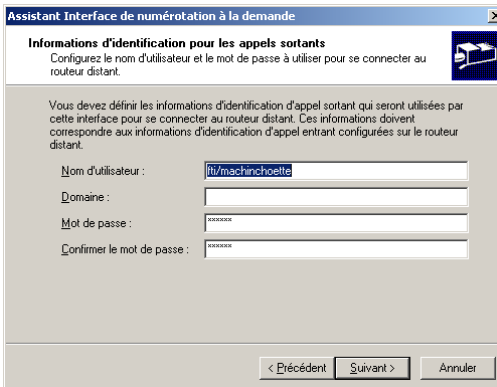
Assistant Interface de numérotation à la demande

Informations d'identification pour les appels sortants

Configurez le nom d'utilisateur et le mot de passe à utiliser pour se connecter au routeur distant.

Vous devez définir les informations d'identification d'appel sortant qui seront utilisées par cette interface pour se connecter au routeur distant. Ces informations doivent correspondre aux informations d'identification d'appel entrant configurées sur le routeur distant.

Nom d'utilisateur : fti/machinchoette

Domaine :

Mot de passe : ******

Confirmer le mot de passe : ******

< Précédent | Suivant > | Annuler